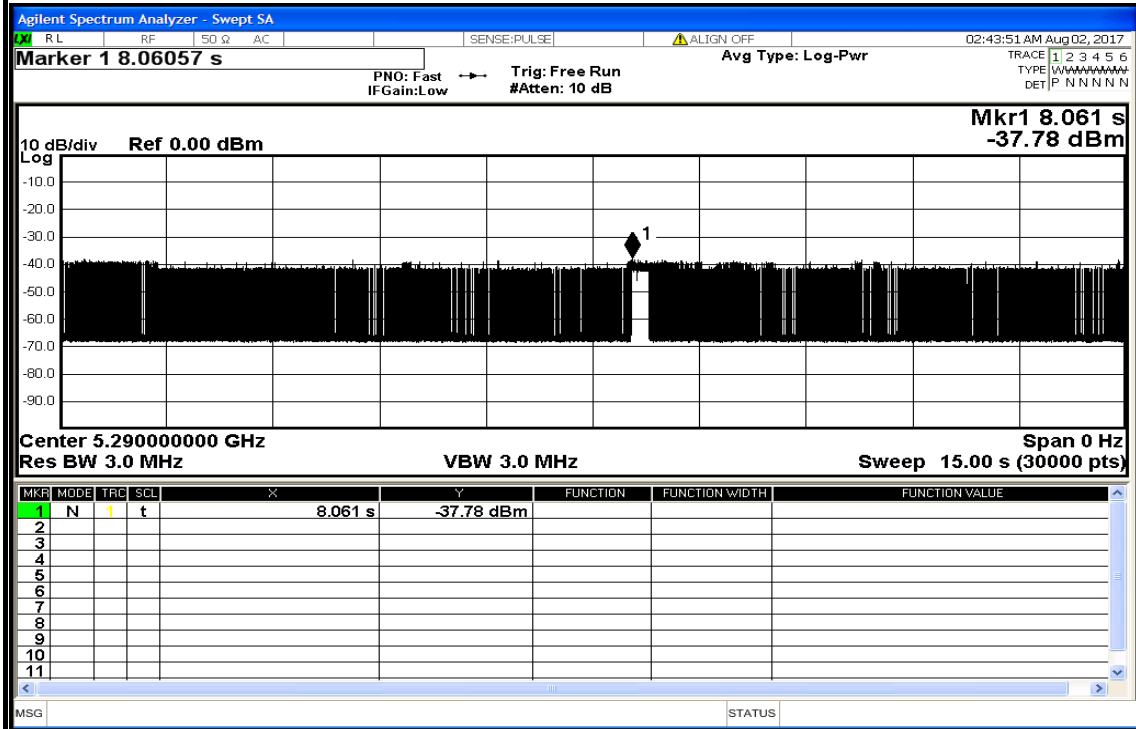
Agilent Spectrum Analyzer - Swept SA

RL RF 50 Ω AC SENSE:PULSE ALIGN OFF 02:43:51 AM Aug 02, 2017

Marker 1 8.06057 s

PNO: Fast IFGain:Low Trig: Free Run #Atten: 10 dB Avg Type: Log-Pwr

TRACE 1 2 3 4 5 6
TYPE WWWWWW
DET P N N N N N

Mkr1 8.061 s
-37.78 dBm

10 dB/div Ref 0.00 dBm
Log

-10.0
-20.0
-30.0
-40.0
-50.0
-60.0
-70.0
-80.0
-90.0

1

Center 5.290000000 GHz
Res BW 3.0 MHz
VBW 3.0 MHz
Span 0 Hz
Sweep 15.00 s (30000 pts)

| MKR | MODE | TRC | SCL | X | Y | FUNCTION | FUNCTION WIDTH | FUNCTION VALUE |
|---|---|---|---|---|---|---|---|---|
| 1 | N | 1 | t | 8.061 s | -37.78 dBm | | | |
| 2 | | | | | | | | |
| 3 | | | | | | | | |
| 4 | | | | | | | | |
| 5 | | | | | | | | |
| 6 | | | | | | | | |
| 7 | | | | | | | | |
| 8 | | | | | | | | |
| 9 | | | | | | | | |
| 10 | | | | | | | | |
| 11 | | | | | | | | |

MSG STATUS